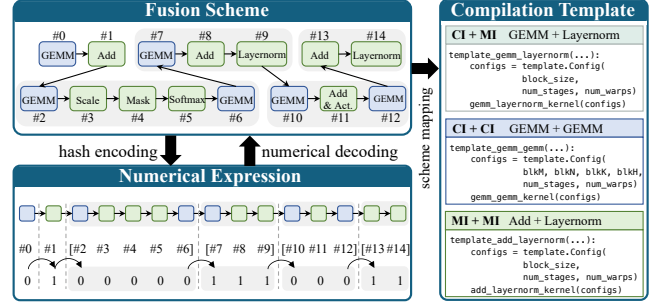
Fusion Scheme

#0 GEMM
#1 Add
#7 GEMM
#8 Add
#9 Layernorm
#13 Add
#14 Layernorm
GEMM #2
Scale #3
Mask #4
Softmax #5
GEMM #6
GEMM #10
Add & Act. #11
GEMM #12

hash encoding
numerical decoding

Numerical Expression

#0 #1 [#2 #3 #4 #5 #6] [#7 #8 #9] [#10 #11 #12] [#13 #14]
0 1 0 0 0 0 0 1 1 1 0 0 0 1 1

scheme mapping

Compilation Template

CI + MI GEMM + Layernorm
template_gemm_layernorm(...):
configs = template.Config(
block_size,
num_stages, num_warps)
gemm_layernorm_kernel(configs)

CI + CI GEMM + GEMM
template_gemm_gemm(...):
configs = template.Config(
blkM, blkN, blkK, blkH,
num_stages, num_warps)
gemm_gemm_kernel(configs)

MI + MI Add + Layernorm
template_add_layernorm(...):
configs = template.Config(
block_size,
num_stages, num_warps)
add_layernorm_kernel(configs)